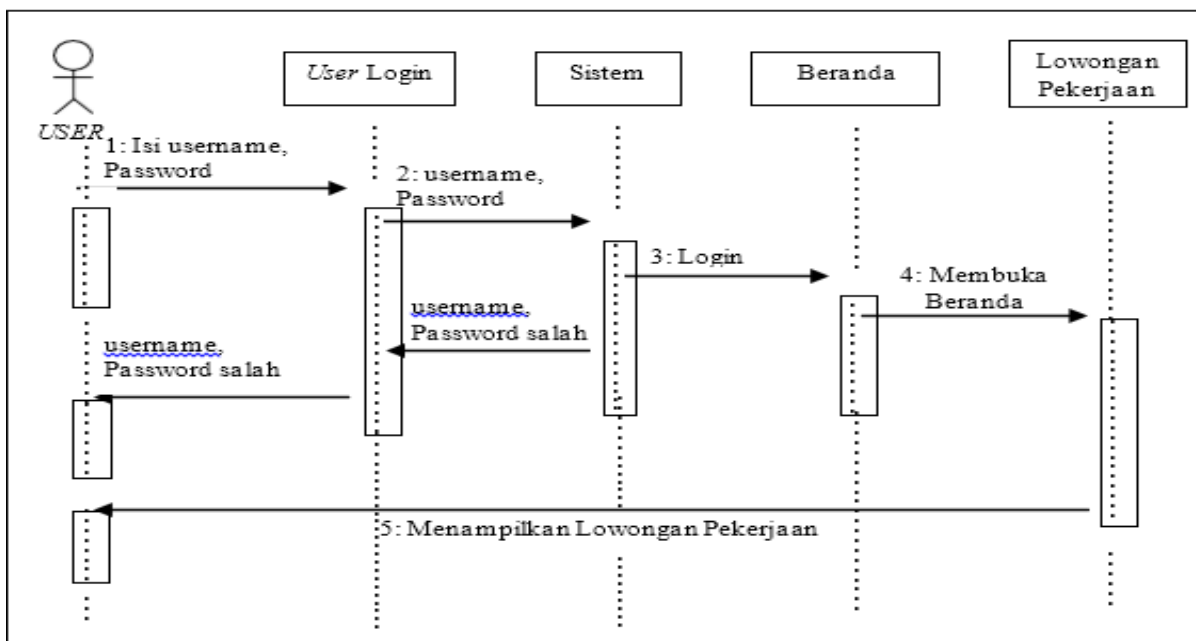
USER

User Login

Sistem

Beranda

Lowongan Pekerjaan

1: Isi username, Password

2: username, Password

3: Login

4: Membuka Beranda

username, Password salah

username, Password salah

5: Menampilkan Lowongan Pekerjaan